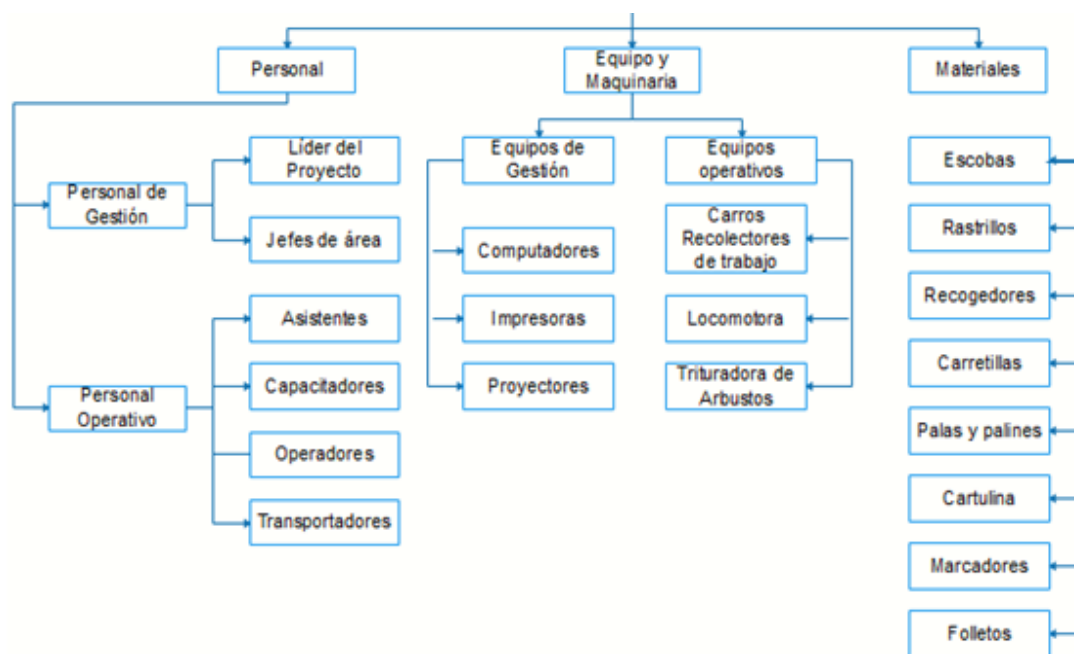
Personal

Personal de Gestión

Líder del Proyecto

Jefes de área

Personal Operativo

Asistentes

Capacitadores

Operadores

Transportadores

Equipo y Maquinaria

Equipos de Gestión

Computadores

Impresoras

Proyectores

Equipos operativos

Carros Recolectores de trabajo

Locomotora

Trituradora de Arbustos

Materiales

Escobas

Rastrillos

Recogedores

Carretillas

Palas y palines

Cartulina

Marcadores

Folletos